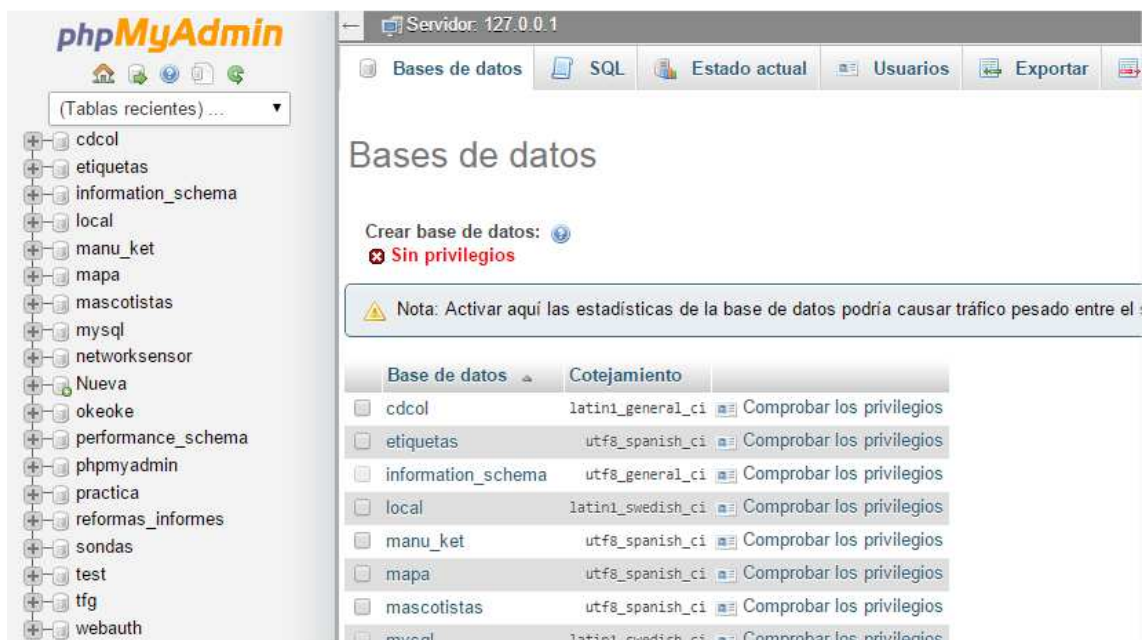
phpMyAdmin

(Tablas recientes) ...

cdcol
etiquetas
information_schema
local
manu_ket
mapa
mascotistas
mysql
networksensor
Nueva
okeoke
performance_schema
phpmyadmin
practica
reformas_informes
sondas
test
tfg
webauth

Servidor: 127.0.0.1

Bases de datos | SQL | Estado actual | Usuarios | Exportar

Bases de datos

Crear base de datos:
Sin privilegios

Nota: Activar aquí las estadísticas de la base de datos podría causar tráfico pesado entre el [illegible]

| Base de datos | Cotejamiento | |
|---|---|---|
| cdcol | latin1_general_ci | Comprobar los privilegios |
| etiquetas | utf8_spanish_ci | Comprobar los privilegios |
| information_schema | utf8_general_ci | Comprobar los privilegios |
| local | latin1_swedish_ci | Comprobar los privilegios |
| manu_ket | utf8_spanish_ci | Comprobar los privilegios |
| mapa | utf8_spanish_ci | Comprobar los privilegios |
| mascotistas | utf8_spanish_ci | Comprobar los privilegios |
| mysql | latin1_swedish_ci | Comprobar los privilegios |